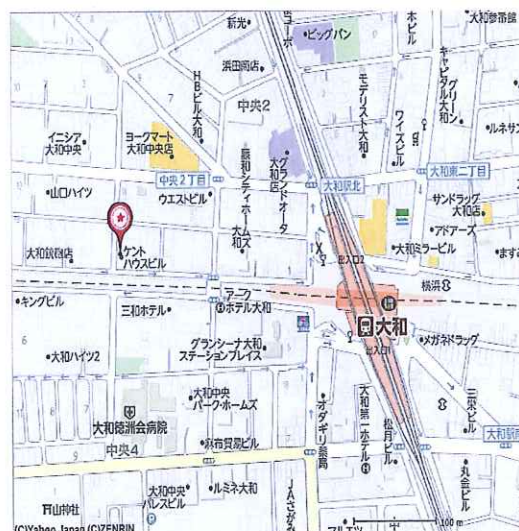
新光•
•ビッグバン
大和参番館
浜田商店•
HBビル大和
中央2
モデリスト大和
ワイズビル
キャピタル大和
グリーン大和
•ルネサン
イニシア大和中央
ヨークマート大和中央店
グランドオーク大和店
原和シティホーム大和
中央2丁目
大和駅北
大和東二丁目
•山口ハイツ
ウエストビル•
サンドラッグ大和店
•アドアーズ
大和鉄鋼店
ケントハウスビル
大和ミラービル
•ますお
北入口
横浜
•キングビル
アーク ホテル大和
三和ホテル•
大和
•大和ハイツ2
グランシーナ大和ステーションプレイス
南入口
•メガネドラッグ
大和中央パーク・ホームズ
大和第一ホテル
松月ビル
三宅ビル
大和徳洲会病院
•オダギリ薬局
大和鉄鋼
•双竹貿易ビル
中央4
大和中央パレスビル
•ルミネ大和
•丸会ビル
山神社
JA
(C)Yahoo Japan (C)ZENRIN
100 m